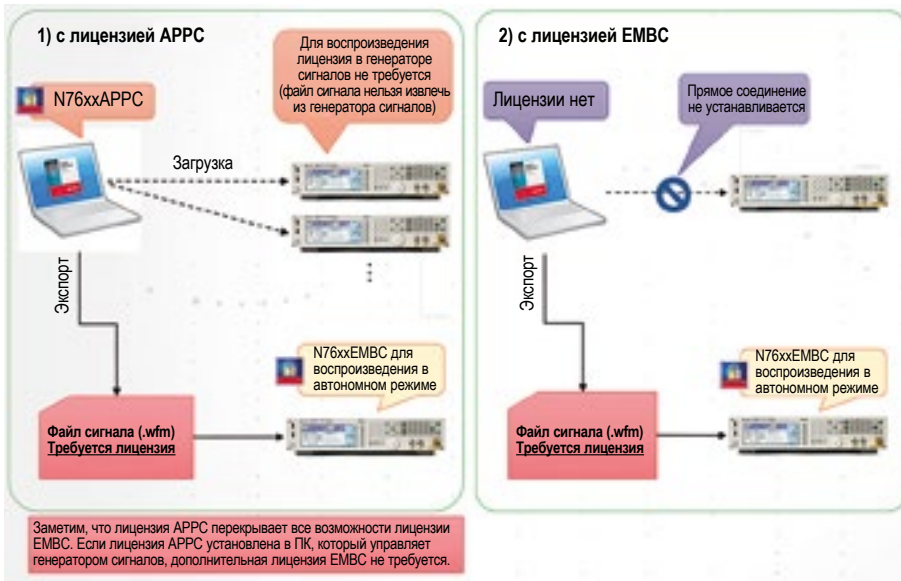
1) с лицензией APPC

Для воспроизведения лицензия в генераторе сигналов не требуется (файл сигнала нельзя извлечь из генератора сигналов)

N76xxAPPC

Загрузка

Экспорт

N76xxEMBC для воспроизведения в автономном режиме

Файл сигнала (.wfm)
Требуется лицензия

2) с лицензией EMBC

Лицензии нет

Прямое соединение не устанавливается

Экспорт

N76xxEMBC для воспроизведения в автономном режиме

Файл сигнала (.wfm)
Требуется лицензия

Заметим, что лицензия APPC перекрывает все возможности лицензии EMBC. Если лицензия APPC установлена в ПК, который управляет генератором сигналов, дополнительная лицензия EMBC не требуется.